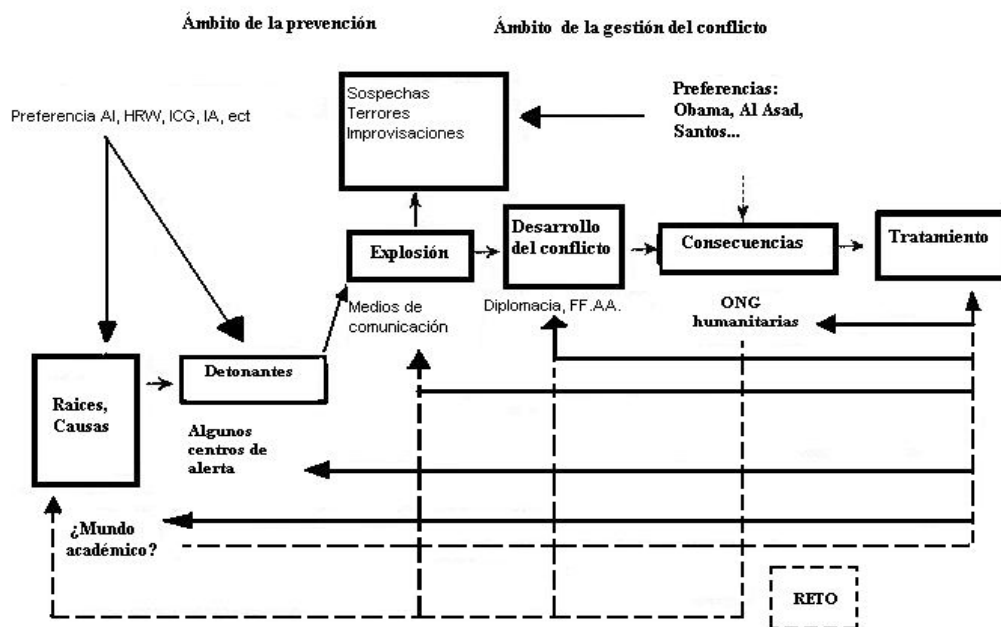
Ámbito de la prevención

Ámbito de la gestión del conflicto

Preferencia AI, HRW, ICG, IA, ect

Sospechas
Terrores
Improvisaciones

Preferencias:
Obama, Al Asad, Santos...

Explosión

Desarrollo del conflicto

Consecuencias

Tratamiento

Medios de comunicación

Diplomacia, FF.AA.

ONG humanitarias

Raices, Causas

Detonantes

Algunos centros de alerta

¿Mundo académico?

RETO